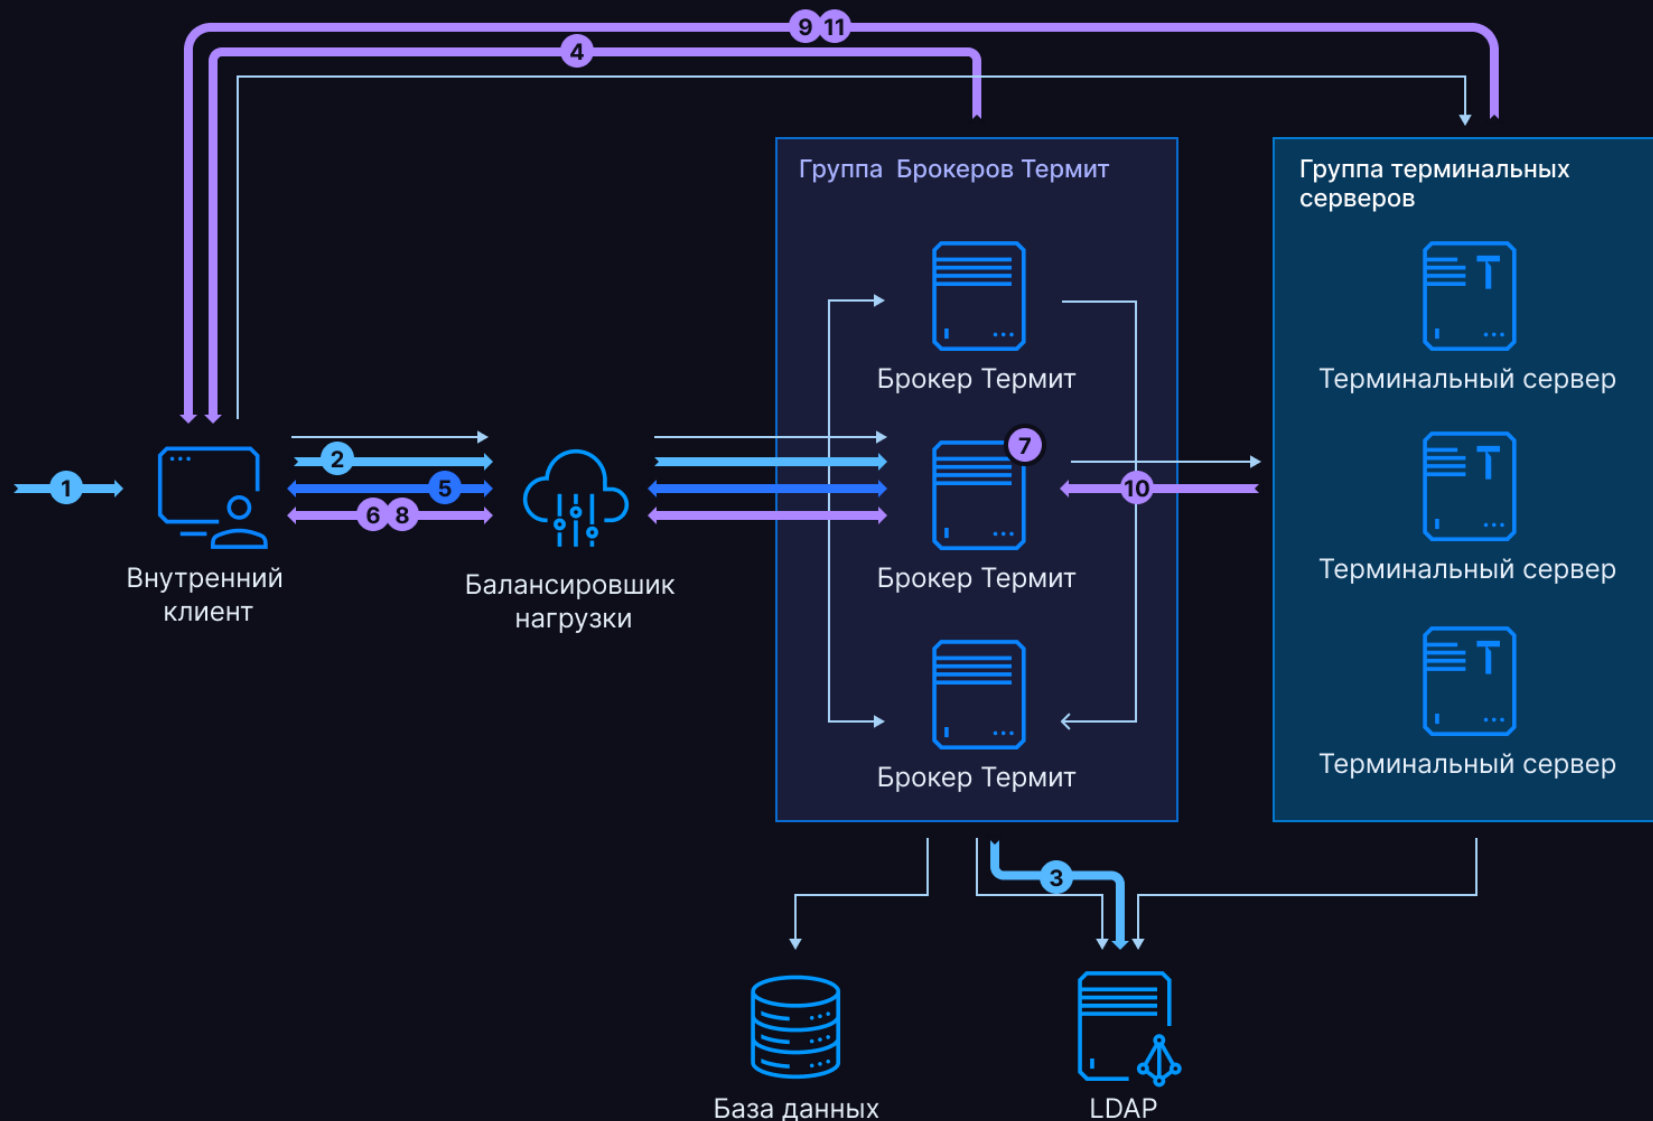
9 11
4
Группа Брокеров Термит
Группа терминальных серверов
Брокер Термит
Терминальный сервер
1
2
5
6 8
Внутренний клиент
Балансировшик нагрузки
7
10
Брокер Термит
Терминальный сервер
Брокер Термит
Терминальный сервер
3
База данных
LDAP